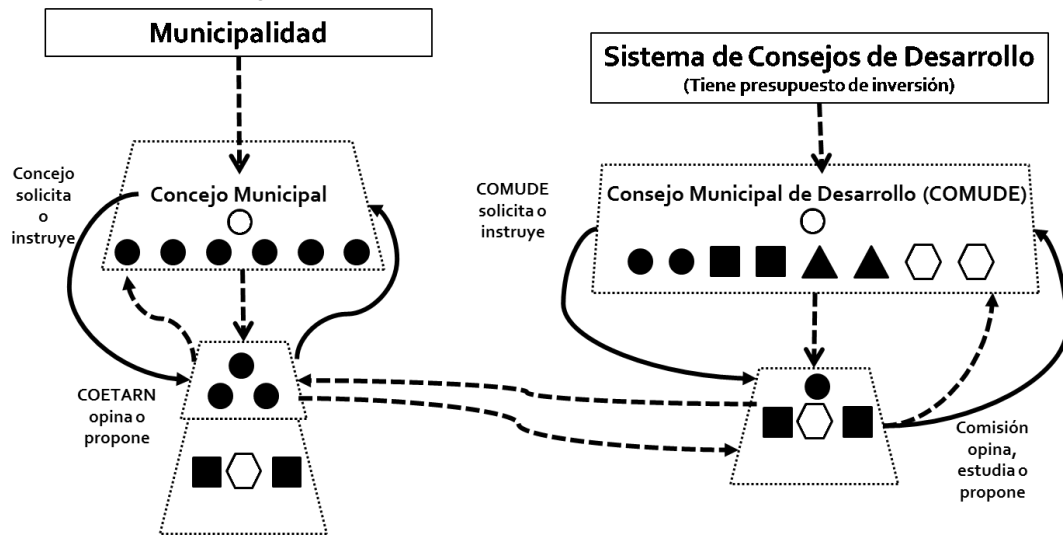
Municipalidad

Sistema de Consejos de Desarrollo
(Tiene presupuesto de inversión)

Concejo solicita o instruye

Concejo Municipal

COMUDE solicita o instruye

Consejo Municipal de Desarrollo (COMUDE)

COETARN opina o propone

Comisión opina, estudia o propone